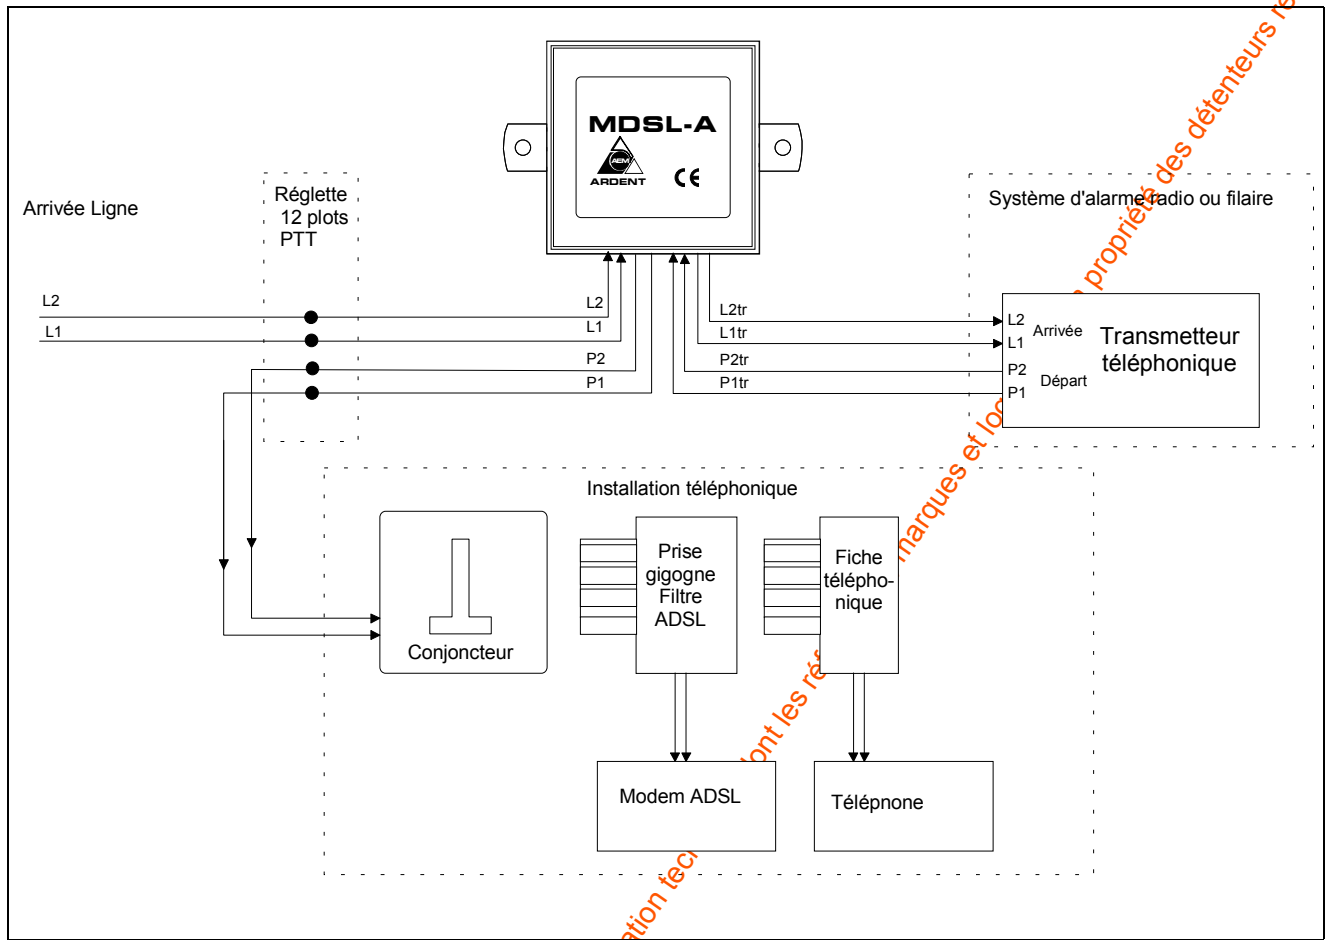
MDSL-A
AEM
ARDENT
CE

Arrivée Ligne

Réglette 12 plots PTT

L2
L1

L2
L1
P2
P1

L2tr
L1tr
P2tr
P1tr

Système d'alarme radio ou filaire

L2
L1
P2
P1
Arrivée
Départ
Transmetteur téléphonique

Installation téléphonique

Conjoncteur

Prise gigogne Filtre ADSL

Fiche télépho-nique

Modem ADSL

Télépnone

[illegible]ation tec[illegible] ont les ré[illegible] marques et lo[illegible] propriété des détenteurs re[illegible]